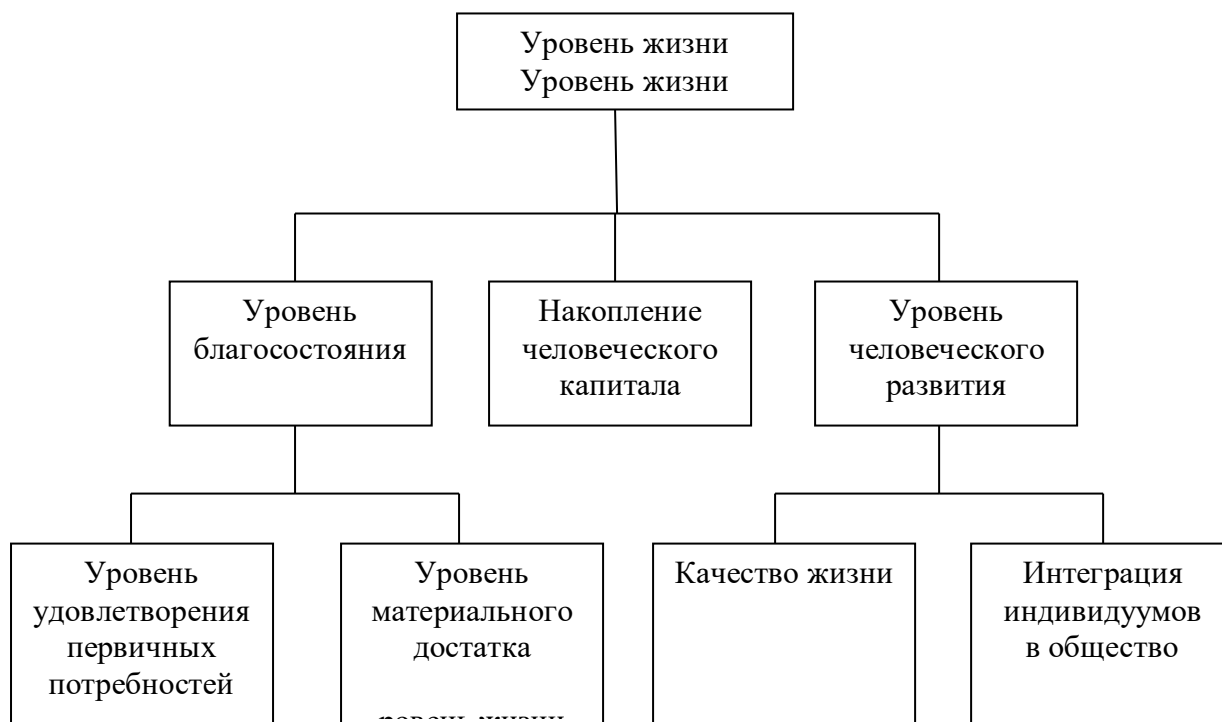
Уровень жизни
Уровень жизни

Уровень благосостояния

Накопление человеческого капитала

Уровень человеческого развития

Уровень удовлетворения первичных потребностей

Уровень материального достатка

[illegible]ровень жизни

Качество жизни

Интеграция индивидуумов в общество